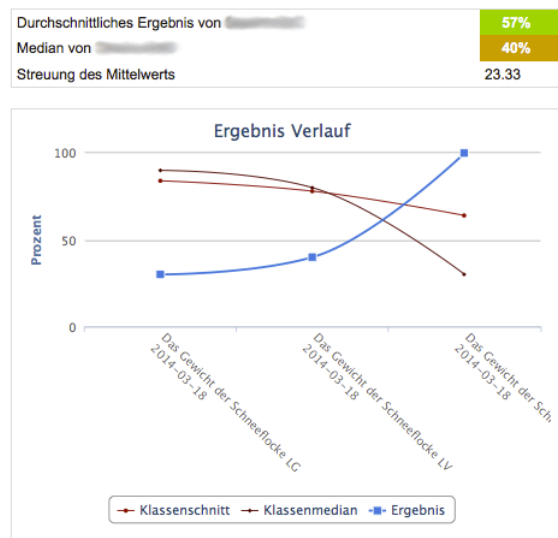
| | |
|---|---|
| Durchschnittliches Ergebnis von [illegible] | 57% |
| Median von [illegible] | 40% |
| Streuung des Mittelwerts | 23.33 |

Ergebnis Verlauf

Prozent

100

50

0

Das Gewicht der Schneeflocke LG 2014-03-18

Das Gewicht der Schneeflocke LV 2014-03-18

Das Gewicht der Sch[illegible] 2014-03-18

Klassenschnitt
Klassenmedian
Ergebnis